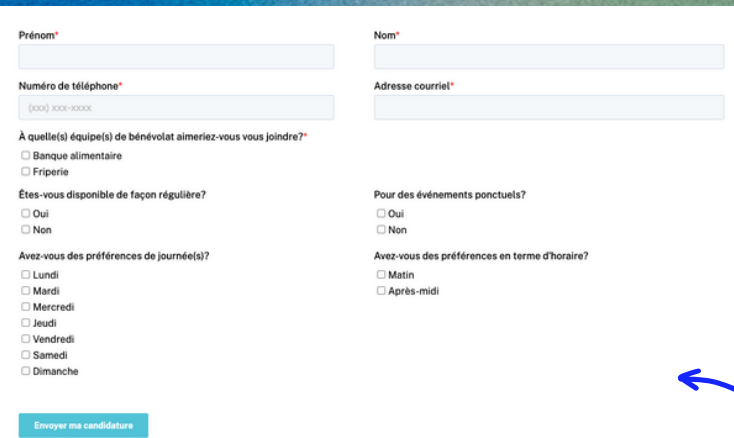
Prénom*

Nom*

Numéro de téléphone*

(xxx) xxx-xxxx

Adresse courriel*

À quelle(s) équipe(s) de bénévolat aimeriez-vous vous joindre?*

☐ Banque alimentaire
☐ Friperie

Êtes-vous disponible de façon régulière?

☐ Oui
☐ Non

Pour des événements ponctuels?

☐ Oui
☐ Non

Avez-vous des préférences de journée(s)?

☐ Lundi
☐ Mardi
☐ Mercredi
☐ Jeudi
☐ Vendredi
☐ Samedi
☐ Dimanche

Avez-vous des préférences en terme d'horaire?

☐ Matin
☐ Après-midi

Envoyer ma candidature